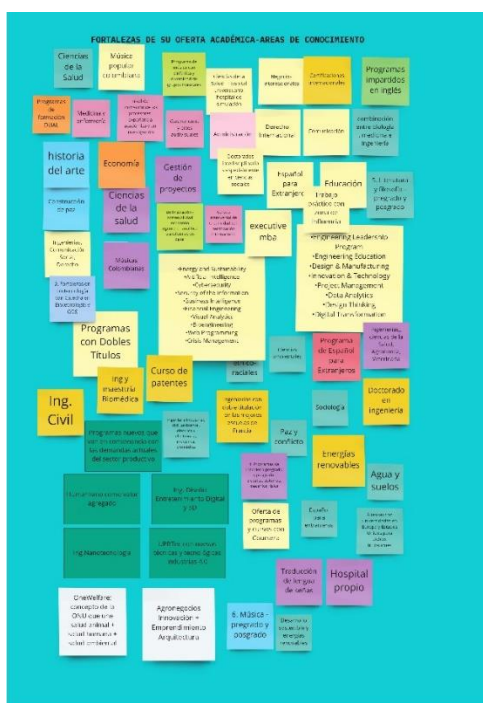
FORTALEZAS DE SU OFERTA ACADÉMICA-AREAS DE CONOCIMIENTO

Ciencias de la Salud

Música popular colombiana

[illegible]

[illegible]

Negocios internacionales

Certificaciones internacionales

Programas impartidos en inglés

Programas de formación OVAS

Medicina y enfermería

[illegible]

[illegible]

Arquitectura

Derecho internacional

Comunicación

Combinación entre biología medicina e ingeniería

historia del arte

Economía

Gestión de proyectos

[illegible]

Español para Extranjeros

Educación

Trabajo práctico con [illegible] industria

5. Literatura y filosofía - pregrado y posgrado

Construcción de paz

Ciencias de la salud

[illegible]

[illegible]

executive mba

Ingenierías, Comunicación Social, Derecho

Músicas Colombianas

•Engineering Leadership Program
•Engineering Education
•Design & Manufacturing
•Innovation & Technology
•Project Management
•Data Analytics
•Design Thinking
•Digital Transformation

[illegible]

•Energy and Sustainability
•Artificial Intelligence
•Cybersecurity
•Analytics & Information
•Business Intelligence
•Industrial Engineering
•Visual Analysis
•Bioinformatics
•Web Programming
•Crisis Management

Programas con Dobles Títulos

Curso de patentes

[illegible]

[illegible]

Programa de Español para Extranjeros

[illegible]

Ing y maestría Biomédica

Ing. Civil

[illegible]

Sociología

Doctorado en ingeniería

Programas nuevos que van en concordancia con las demandas actuales del sector productivo

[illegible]

Paz y conflicto

Energías renovables

Agua y suelos

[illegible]

Ing. Diseño Entretenimiento Digital y VP

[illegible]

Oferta de programas y cursos con Coursera

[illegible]

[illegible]

Ing Nanotecnología

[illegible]

OneWelfare: concepto de la OMS que une salud animal + salud humana + salud ambiental

Agronegocios Innovación + Emprendimiento Arquitectura

6. Música - pregrado y posgrado

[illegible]

Traducción de lengua de señas

Hospital propio